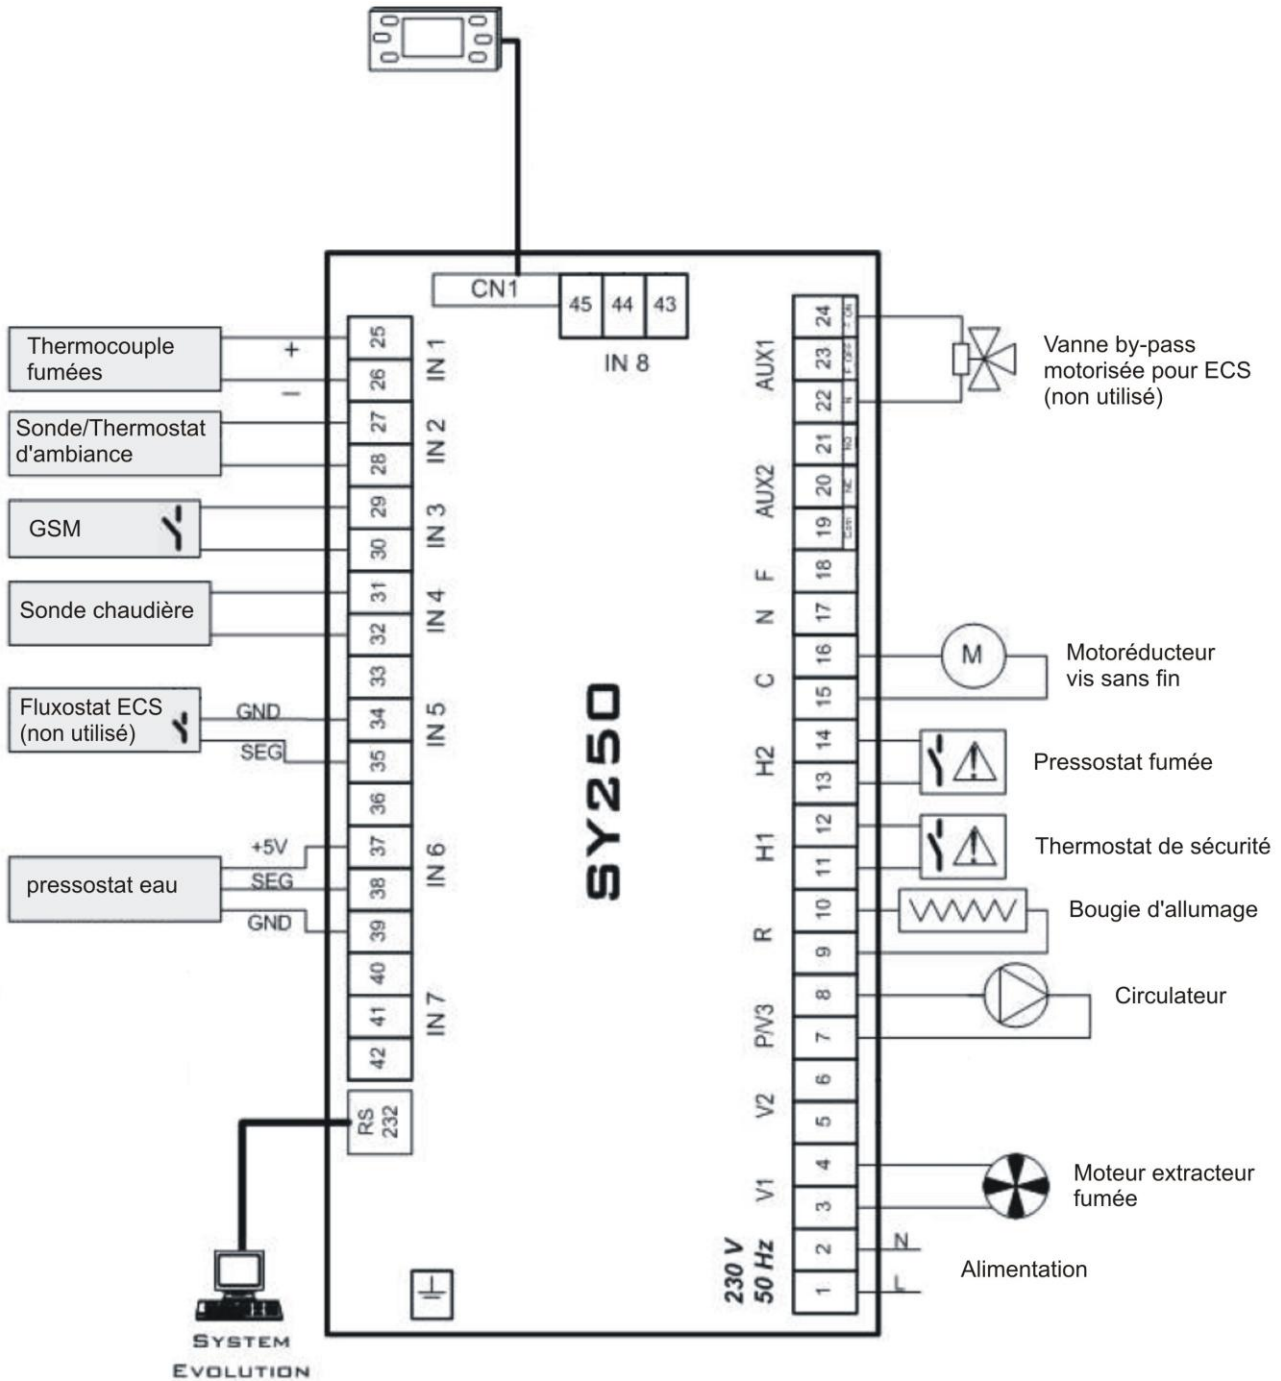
CN1
45 44 43
IN 8

Thermocouple fumées
+
–
25
26
IN 1

Sonde/Thermostat d'ambiance
27
28
IN 2

GSM
29
30
IN 3

Sonde chaudière
31
32
IN 4

33
Fluxostat ECS (non utilisé)
GND
SEG
34
35
IN 5

36
pressostat eau
+5V
SEG
GND
37
38
39
IN 6

40
41
42
IN 7

RS 232

SYSTEM EVOLUTION

SY250

AUX1
24
23
22
Vanne by-pass motorisée pour ECS (non utilisé)

AUX2
21
20
19

F
18
N
17
C
16
15
M
Motoréducteur vis sans fin

H2
14
13
Pressostat fumée

H1
12
11
Thermostat de sécurité

R
10
9
Bougie d'allumage

P/V3
8
7
Circulateur

V2
6
5

V1
4
3
Moteur extracteur fumée

230 V 50 Hz
2
1
N
L
Alimentation